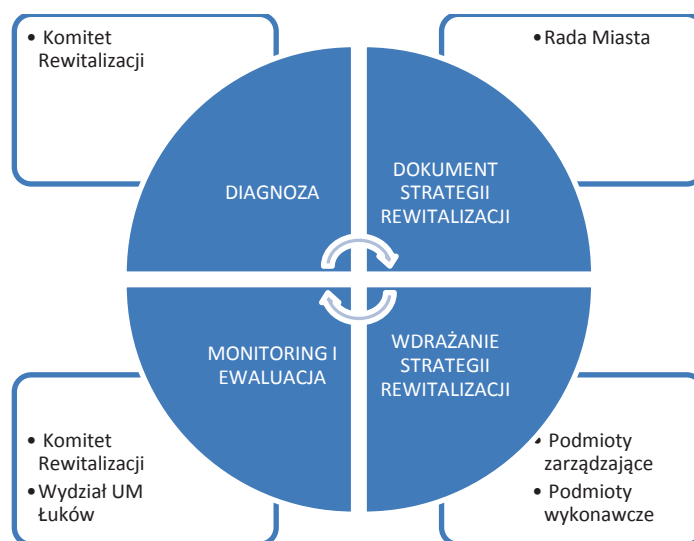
• Komitet Rewitalizacji

• Rada Miasta

DIAGNOZA

DOKUMENT STRATEGII REWITALIZACJI

MONITORING I EWALUACJA

WDRAŻANIE STRATEGII REWITALIZACJI

• Komitet Rewitalizacji
• Wydział UM Łuków

• Podmioty zarządzające
• Podmioty wykonawcze